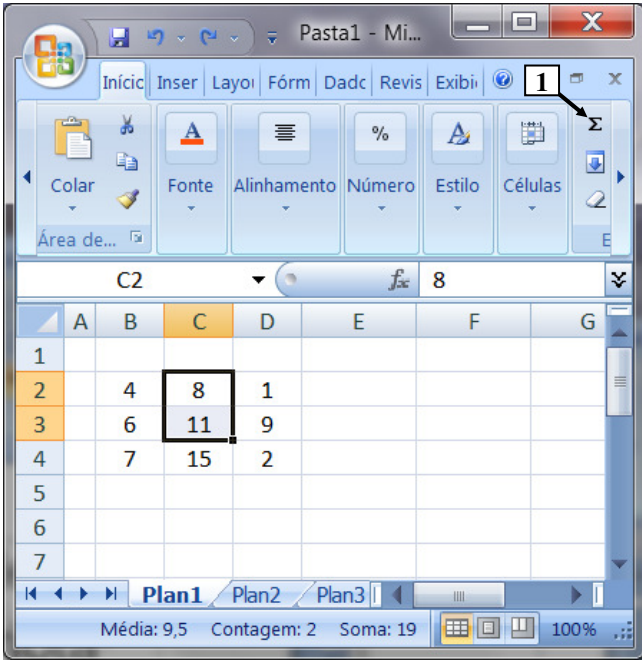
Pasta1 - Mi...

Iníci | Inser | Layo | Fórm | Dad | Revis | Exibi

1

Σ

Colar

Fonte

Alinhamento

Número

Estilo

Células

Área de...

E

C2

$f_x$

8

| | A | B | C | D | E | F | G |
|---|---|---|---|---|---|---|---|
| 1 | | | | | | | |
| 2 | | 4 | 8 | 1 | | | |
| 3 | | 6 | 11 | 9 | | | |
| 4 | | 7 | 15 | 2 | | | |
| 5 | | | | | | | |
| 6 | | | | | | | |
| 7 | | | | | | | |

Plan1 | Plan2 | Plan3

Média: 9,5   Contagem: 2   Soma: 19   100%